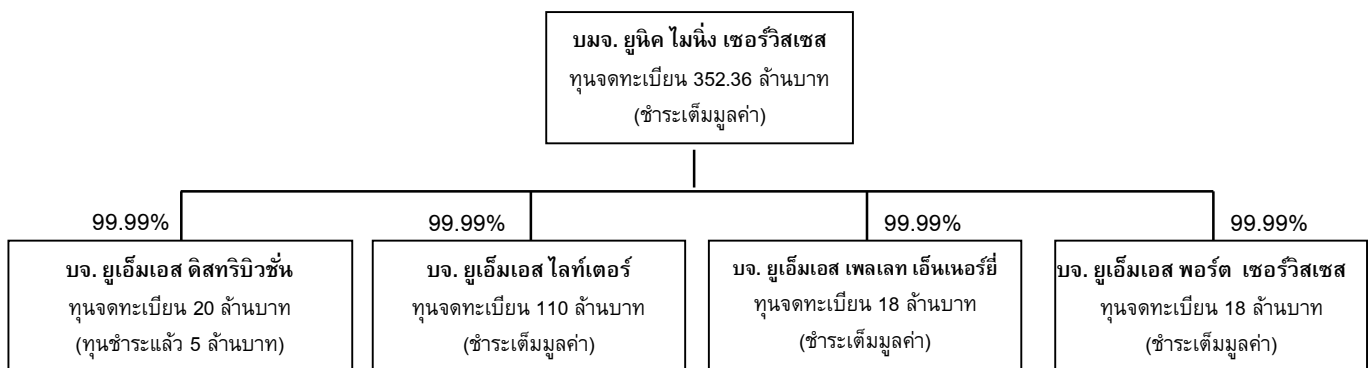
บมจ. ยูนิค ไมนิ่ง เซอร์วิสเซส
ทุนจดทะเบียน 352.36 ล้านบาท
(ชำระเต็มมูลค่า)

99.99%

บจ. ยูเอ็มเอส ดิสทริบิวชั่น
ทุนจดทะเบียน 20 ล้านบาท
(ทุนชำระแล้ว 5 ล้านบาท)

99.99%

บจ. ยูเอ็มเอส ไลท์เตอร์
ทุนจดทะเบียน 110 ล้านบาท
(ชำระเต็มมูลค่า)

99.99%

บจ. ยูเอ็มเอส เพลเลท เอ็นเนอร์ยี่
ทุนจดทะเบียน 18 ล้านบาท
(ชำระเต็มมูลค่า)

99.99%

บจ. ยูเอ็มเอส พอร์ต เซอร์วิสเซส
ทุนจดทะเบียน 18 ล้านบาท
(ชำระเต็มมูลค่า)